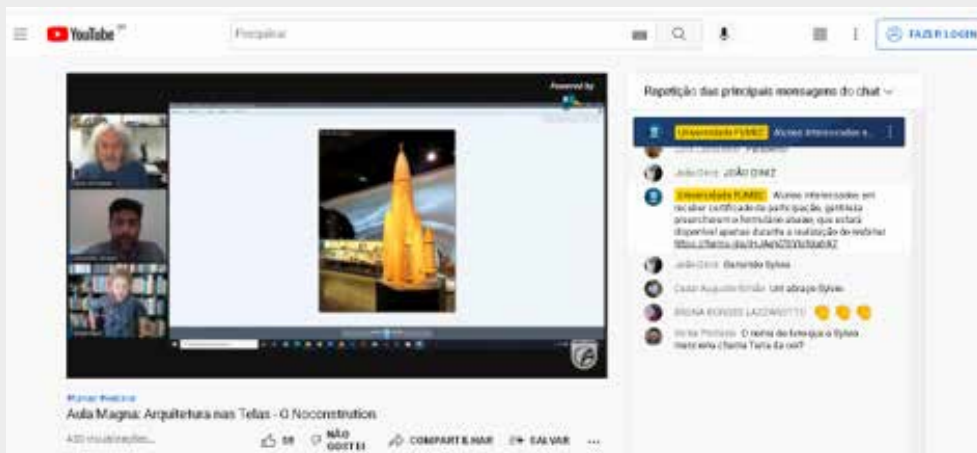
YouTube BR

Pesquisar

FAZER LOGIN

Powered by

Repetição das principais mensagens do chat

Universidade FUMEC Alunos interessados e...

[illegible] Parabéns

João Diniz JOÃO DINIZ

Universidade FUMEC Alunos interessados em receber certificado de participação, gentileza preencherem o formulário abaixo, que estará disponível apenas durante a realização do evento: https://forms.gle/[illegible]

João Diniz Saravinda Sylvia

Cesar Augusto Simão Um abraço Sylvia

REGINA BORGES LAZZAROTTO 👏👏👏

Vânia Pimenta O nome do livro que a Sylvia mencionou chama Terra da cor?

#fumec #webinar

Aula Magna: Arquitetura nas Telas - O Noconstruction

430 visualizações

58 NÃO GOSTEI COMPARTILHAR SALVAR ...